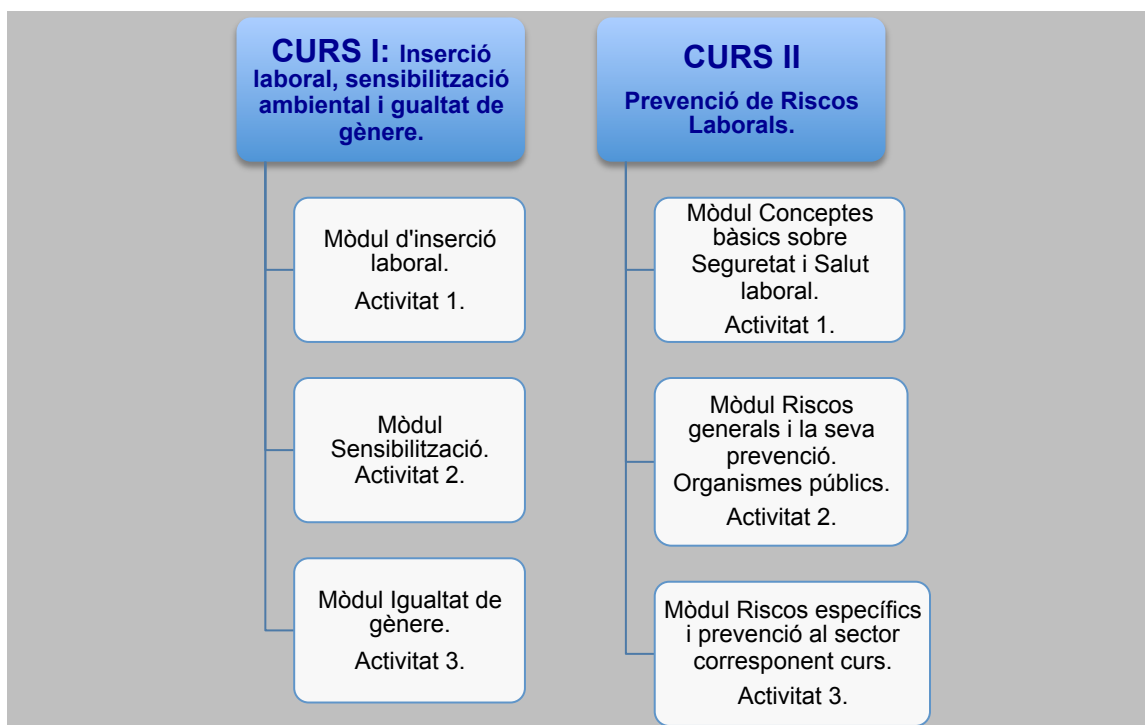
CURS I: Inserció laboral, sensibilització ambiental i gualtat de gènere.

Mòdul d'inserció laboral.

Activitat 1.

Mòdul Sensibilització.
Activitat 2.

Mòdul Igualtat de gènere.

Activitat 3.

CURS II

Prevenció de Riscos Laborals.

Mòdul Conceptes bàsics sobre Seguretat i Salut laboral.

Activitat 1.

Mòdul Riscos generals i la seva prevenció.
Organismes públics.

Activitat 2.

Mòdul Riscos específics i prevenció al sector corresponent curs.

Activitat 3.